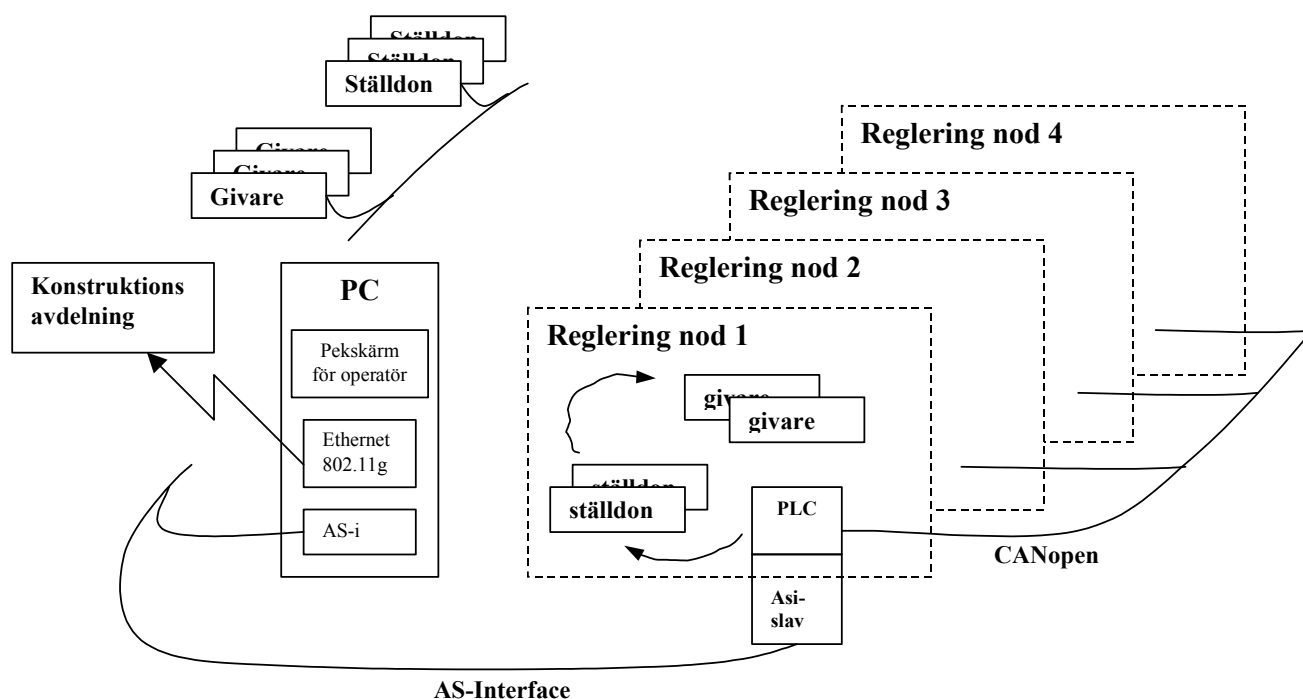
Ställdon
Ställdon
Ställdon

Givare
Givare
Givare

Reglering nod 4
Reglering nod 3
Reglering nod 2

Konstruktions avdelning

PC

Pekskärm för operatör

Ethernet 802.11g

AS-i

Reglering nod 1

givare
givare

ställdon
ställdon

PLC

Asi-slav

CANopen

AS-Interface